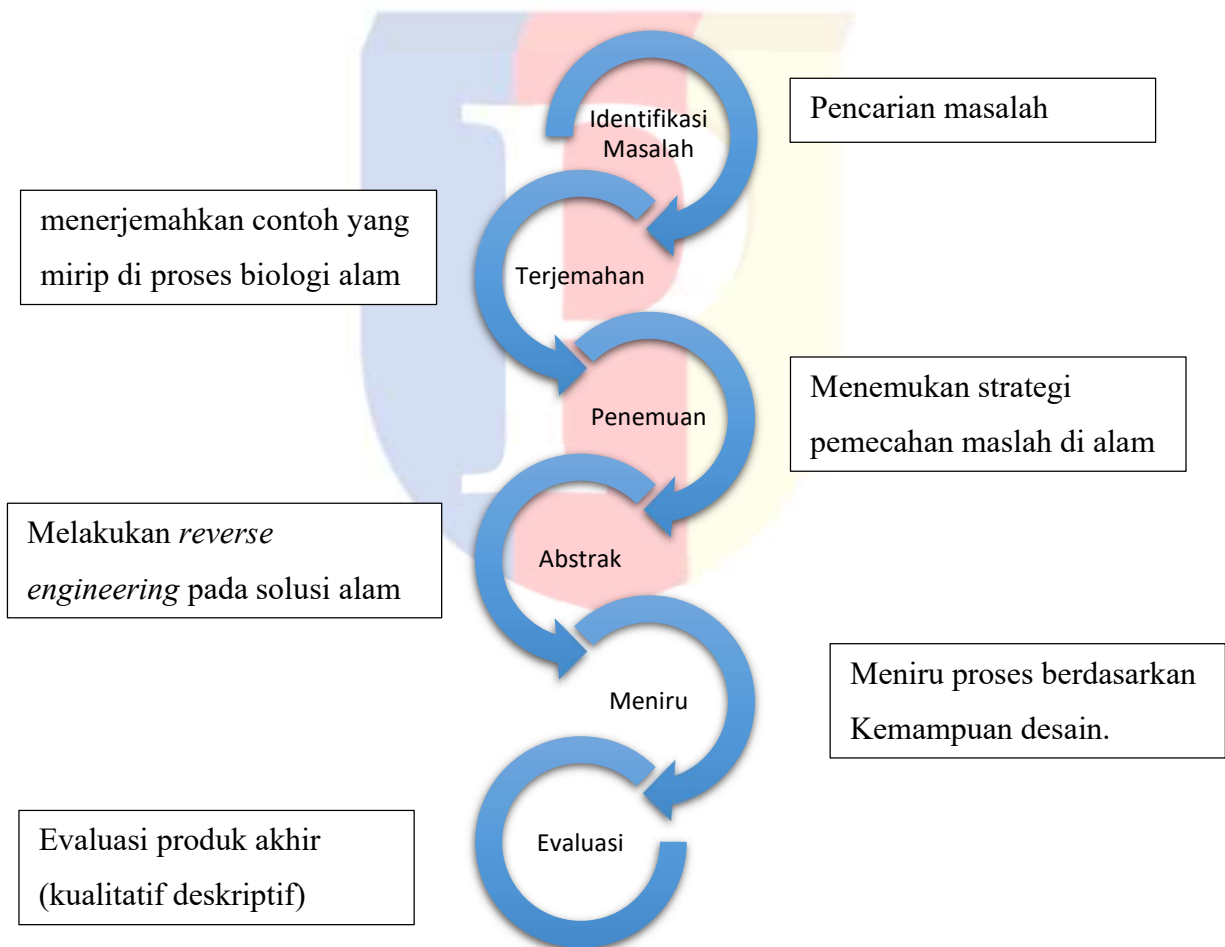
Identifikasi Masalah

Pencarian masalah

menerjemahkan contoh yang mirip di proses biologi alam

Terjemahan

Menemukan strategi pemecahan maslah di alam

Penemuan

Melakukan *reverse engineering* pada solusi alam

Abstrak

Meniru

Meniru proses berdasarkan Kemampuan desain.

Evaluasi produk akhir (kualitatif deskriptif)

Evaluasi